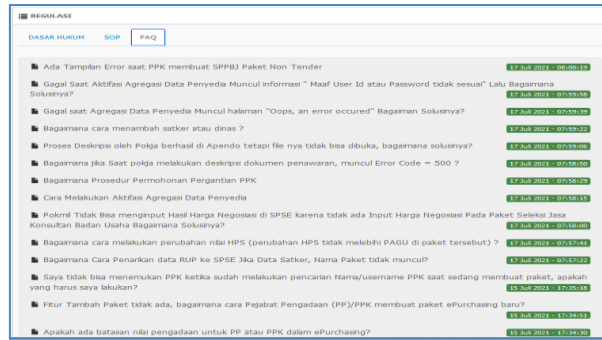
REGULASI

DASAR HUKUM | SOP | FAQ

Ada Tampilan Error saat PPK membuat SPPBJ Paket Non Tender 17 Juli 2021 - 08:00:19

Gagal Saat Aktifasi Agregasi Data Penyedia Muncul informasi " Maaf User Id atau Password tidak sesuai" Lalu Bagaimana Solusinya? 17 Juli 2021 - 07:59:58

Gagal saat Agregasi Data Penyedia Muncul halaman "Oops, an error occured" Bagaiman Solusinya? 17 Juli 2021 - 07:59:39

Bagaimana cara menambah satker atau dinas ? 17 Juli 2021 - 07:59:22

Proses Deskripsi oleh Pokja berhasil di Apendo tetapi file nya tidak bisa dibuka, bagaimana solusinya? 17 Juli 2021 - 07:59:06

Bagaimana jika Saat pokja melakukan deskripsi dokumen penawaran, muncul Error Code = 500 ? 17 Juli 2021 - 07:58:50

Bagaimana Prosedur Permohonan Pergantian PPK 17 Juli 2021 - 07:58:29

Cara Melakukan Aktifasi Agregasi Data Penyedia 17 Juli 2021 - 07:58:15

Pokmil Tidak Bisa menginput Hasil Harga Negosiasi di SPSE karena tidak ada Input Harga Negosiasi Pada Paket Seleksi Jasa Konsultan Badan Usaha Bagaimana Solusinya? 17 Juli 2021 - 07:58:00

Bagaimana cara melakukan perubahan nilai HPS (perubahan HPS tidak melebihi PAGU di paket tersebut) ? 17 Juli 2021 - 07:57:41

Bagaimana Cara Penarikan data RUP ke SPSE Jika Data Satker, Nama Paket tidak muncul? 17 Juli 2021 - 07:57:22

Saya tidak bisa menemukan PPK ketika sudah melakukan pencarian Nama/username PPK saat sedang membuat paket, apakah yang harus saya lakukan? 15 Juli 2021 - 17:35:18

Fitur Tambah Paket tidak ada, bagaimana cara Pejabat Pengadaan (PP)/PPK membuat paket ePurchasing baru? 15 Juli 2021 - 17:34:51

Apakah ada batasan nilai pengadaan untuk PP atau PPK dalam ePurchasing? 15 Juli 2021 - 17:34:30